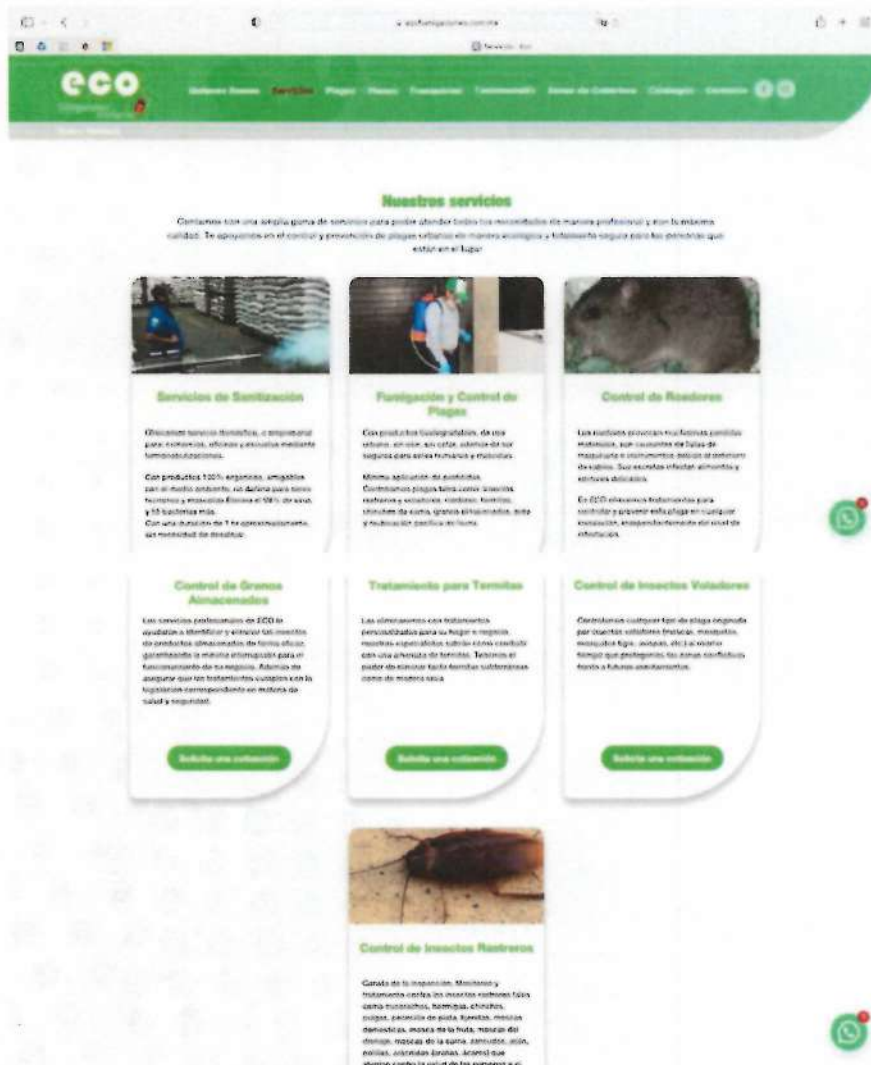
eco

Nuestros servicios

Contamos con una amplia gama de servicios para poder atender todas tus necesidades de manera profesional y con la máxima calidad. Te apoyamos en el control y prevención de plagas urbanas en manera ecológica y tratamiento seguro para las personas que están en el lugar.

Servicios de Sanitización

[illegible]

Fumigación y Control de Plagas

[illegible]

Control de Roedores

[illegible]

Control de Granos Almacenados

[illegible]

Solicita una cotización

Tratamiento para Termitas

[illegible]

Solicita una cotización

Control de Insectos Voladores

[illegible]

Solicita una cotización

Control de Insectos Rastreros

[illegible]